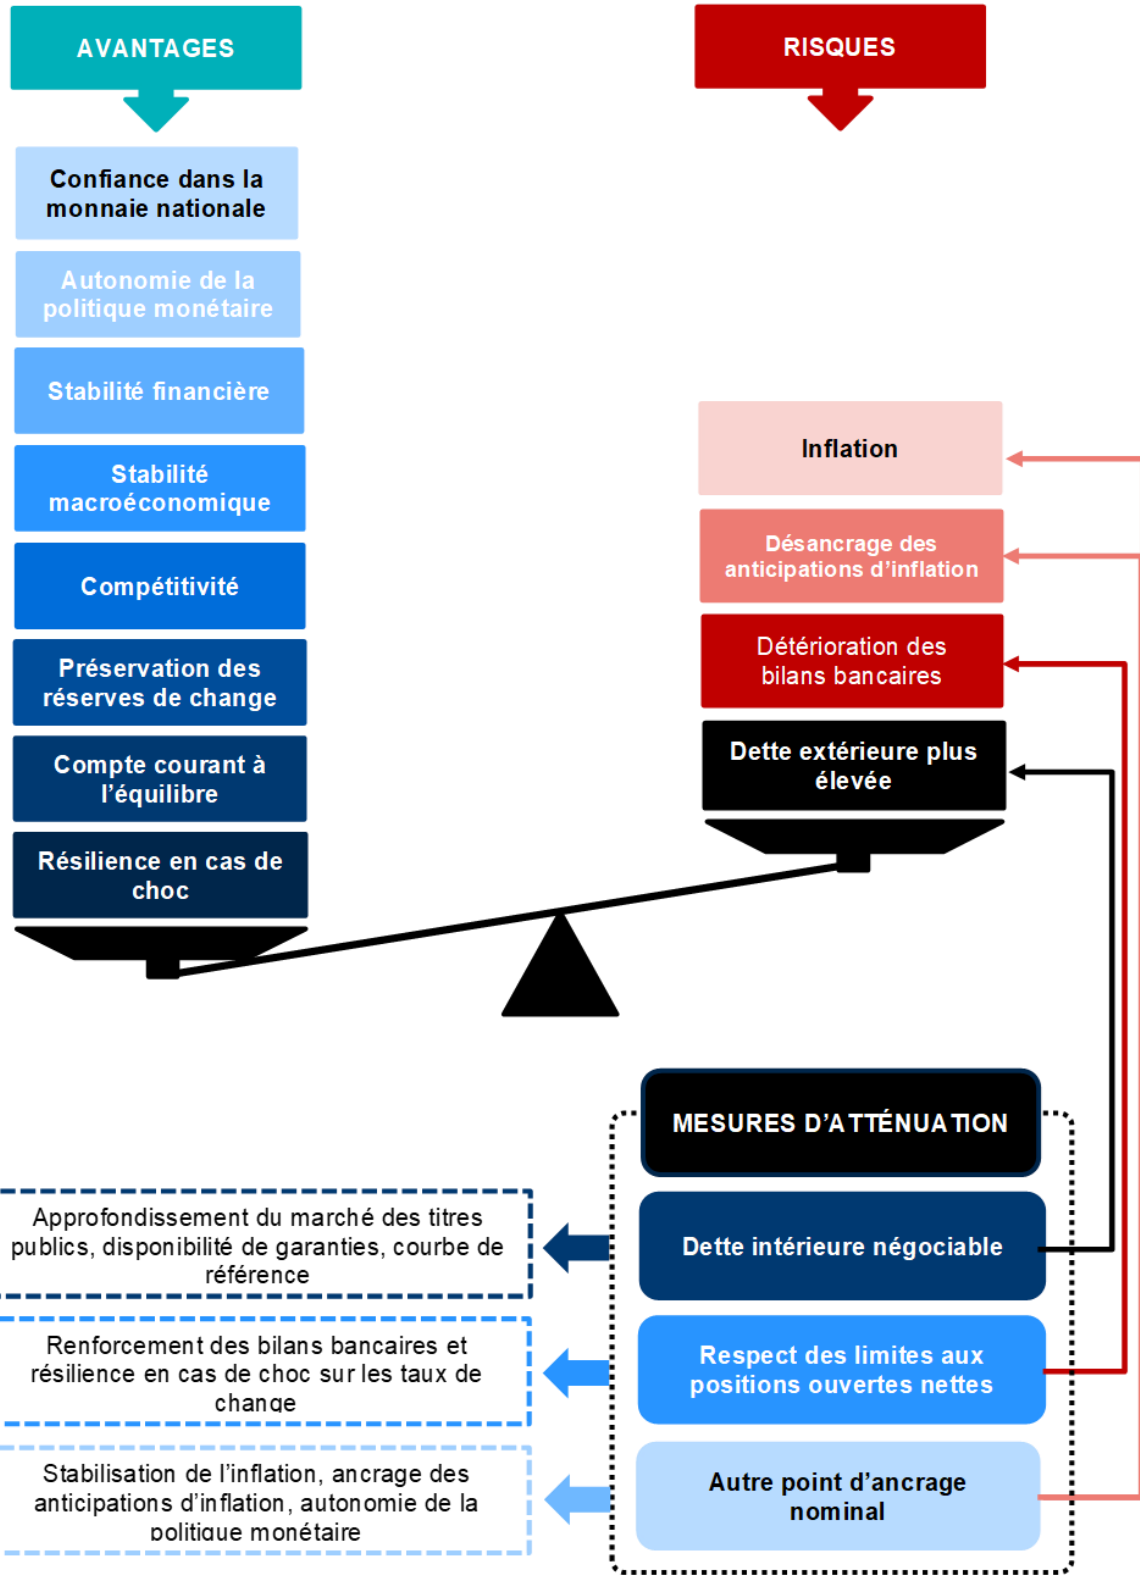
AVANTAGES

RISQUES

Confiance dans la monnaie nationale

Autonomie de la politique monétaire

Stabilité financière

Stabilité macroéconomique

Compétitivité

Préservation des réserves de change

Compte courant à l'équilibre

Résilience en cas de choc

Inflation

Désancrage des anticipations d'inflation

Détérioration des bilans bancaires

Dette extérieure plus élevée

MESURES D'ATTÉNUATION

Dette intérieure négociable

Respect des limites aux positions ouvertes nettes

Autre point d'ancrage nominal

Approfondissement du marché des titres publics, disponibilité de garanties, courbe de référence

Renforcement des bilans bancaires et résilience en cas de choc sur les taux de change

Stabilisation de l'inflation, ancrage des anticipations d'inflation, autonomie de la politique monétaire